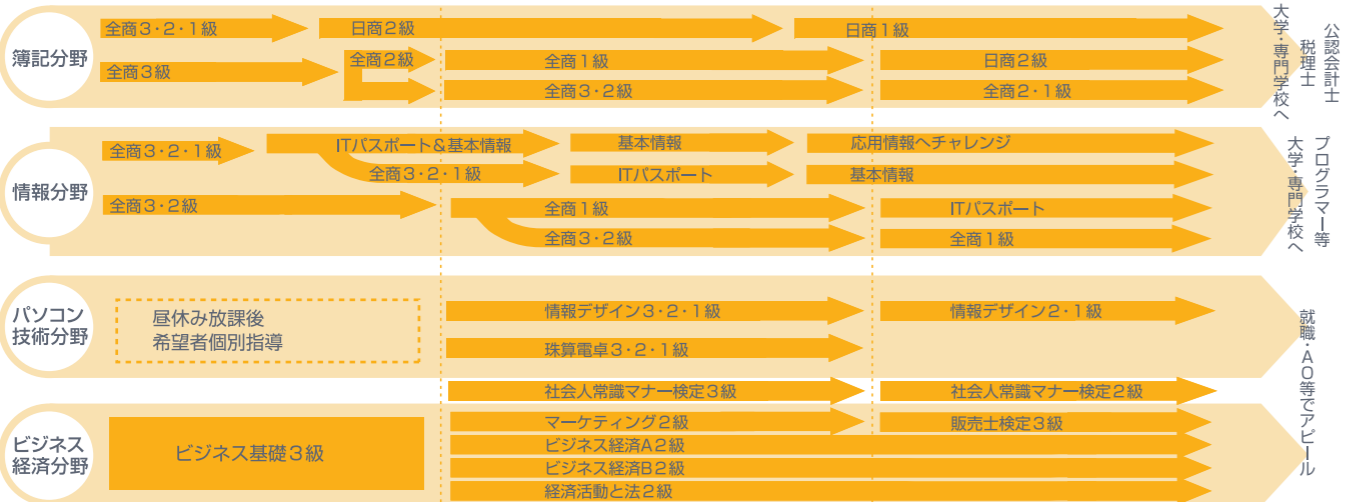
簿記分野

全商3・2・1級
日商2級
日商1級
全商3級
全商2級
全商1級
日商2級
全商3・2級
全商2・1級

大学・専門学校へ
公認会計士
税理士

情報分野

全商3・2・1級
ITパスポート＆基本情報
基本情報
応用情報へチャレンジ
全商3・2・1級
ITパスポート
基本情報
全商3・2級
全商1級
ITパスポート
全商3・2級
全商1級

大学・専門学校へ
プログラマー等

パソコン技術分野

昼休み放課後
希望者個別指導
情報デザイン3・2・1級
情報デザイン2・1級
珠算電卓3・2・1級

社会人常識マナー検定3級
社会人常識マナー検定2級

ビジネス経済分野

ビジネス基礎3級
マーケティング2級
販売士検定3級
ビジネス経済A2級
ビジネス経済B2級
経済活動と法2級

就職・AO等でアピール